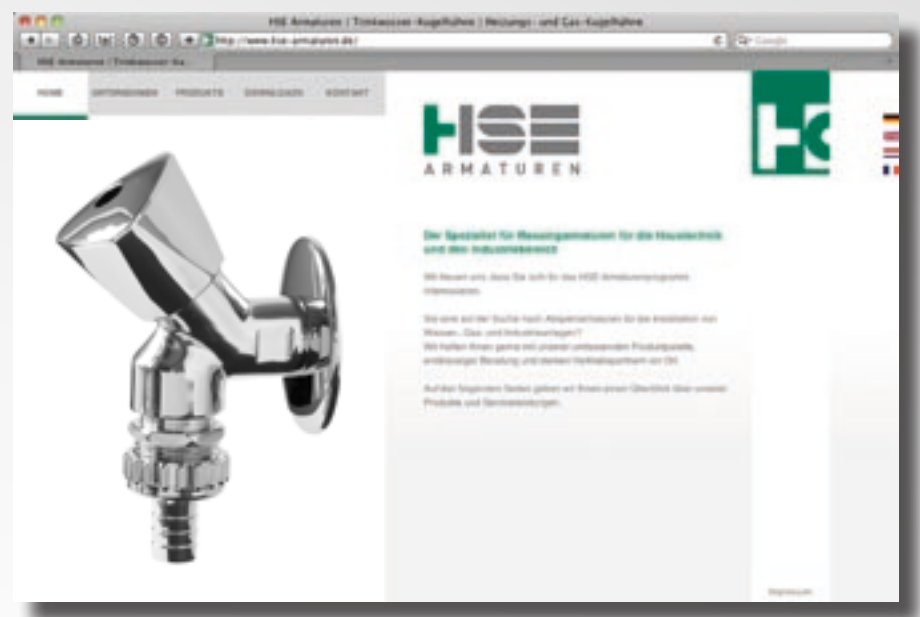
HSE Armaturen | Trinkwasser-Kugelhähne | Heizungs- und Gas-Kugelhähne

http://www.hse-armaturen.de/

Google

HSE Armaturen | Trinkwasser-Ku...

HOME UNTERNEHMEN PRODUKTE DOWNLOADS KONTAKT

HSE ARMATUREN

Der Spezialist für Messingarmaturen für die Haustechnik und den Industriebereich

Mit Neuem und Altem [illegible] Sie sich für das HSE Armaturenprogramm interessieren.

Sind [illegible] auf der Suche nach Absperrarmaturen für die Installation von Wasser-, Gas- und Industrieanlagen?
Wir helfen Ihnen gerne mit unserer umfassenden Produktpalette, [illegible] Beratung und starkem Vertriebspartnern vor Ort.

Auf den folgenden Seiten geben wir Ihnen einen Überblick über unsere Produkte und Serviceleistungen.

Impressum